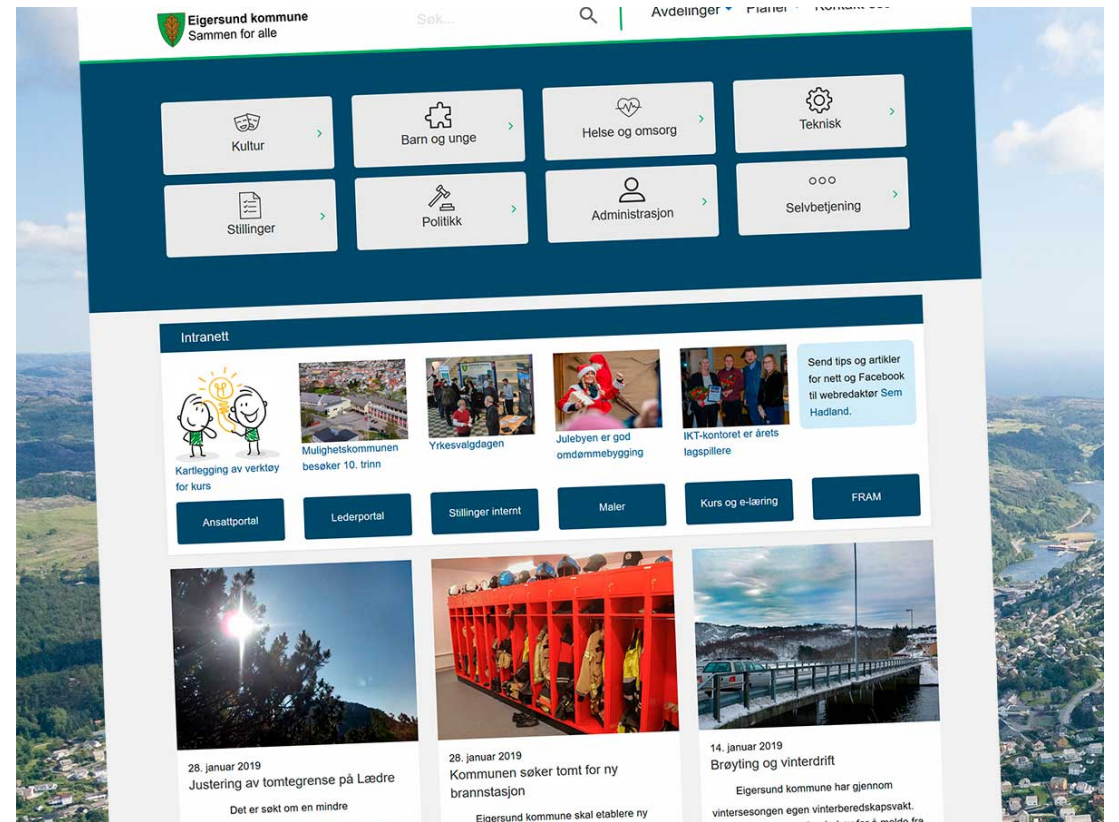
Eigersund kommune
Sammen for alle

Søk...

Avdelinger Planer Kontakt oss

Kultur

Barn og unge

Helse og omsorg

Teknisk

Stillinger

Politikk

Administrasjon

Selvbetjening

Intranett

Kartlegging av verktøy for kurs

Mulighetskommunen besøker 10. trinn

Yrkesvalgdagen

Julebyen er god omdømmebygging

IKT-kontoret er årets lagspillere

Send tips og artikler for nett og Facebook til webredaktør Sem Hadland.

Ansattportal

Lederportal

Stillinger internt

Maler

Kurs og e-læring

FRAM

28. januar 2019
Justering av tomtegrense på Lædre

Det er søkt om en mindre

28. januar 2019
Kommunen søker tomt for ny brannstasjon

Eigersund kommune skal etablere ny

14. januar 2019
Brøyting og vinterdrift

Eigersund kommune har gjennom vintersesongen egen vinterberedskapsvakt. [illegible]